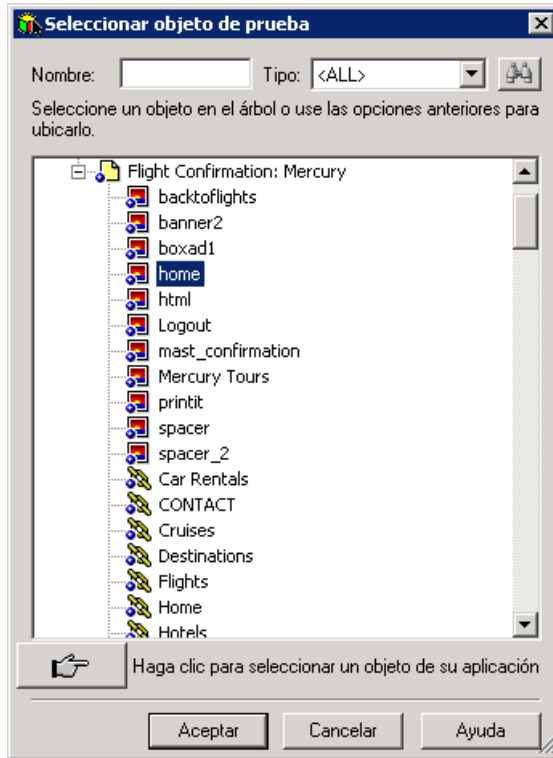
Seleccionar objeto de prueba

Nombre: Tipo: <ALL>

Seleccione un objeto en el árbol o use las opciones anteriores para ubicarlo.

Flight Confirmation: Mercury
backtoflights
banner2
boxad1
home
html
Logout
mast_confirmation
Mercury Tours
printit
spacer
spacer_2
Car Rentals
CONTACT
Cruises
Destinations
Flights
Home
Hotels

Haga clic para seleccionar un objeto de su aplicación

Aceptar Cancelar Ayuda